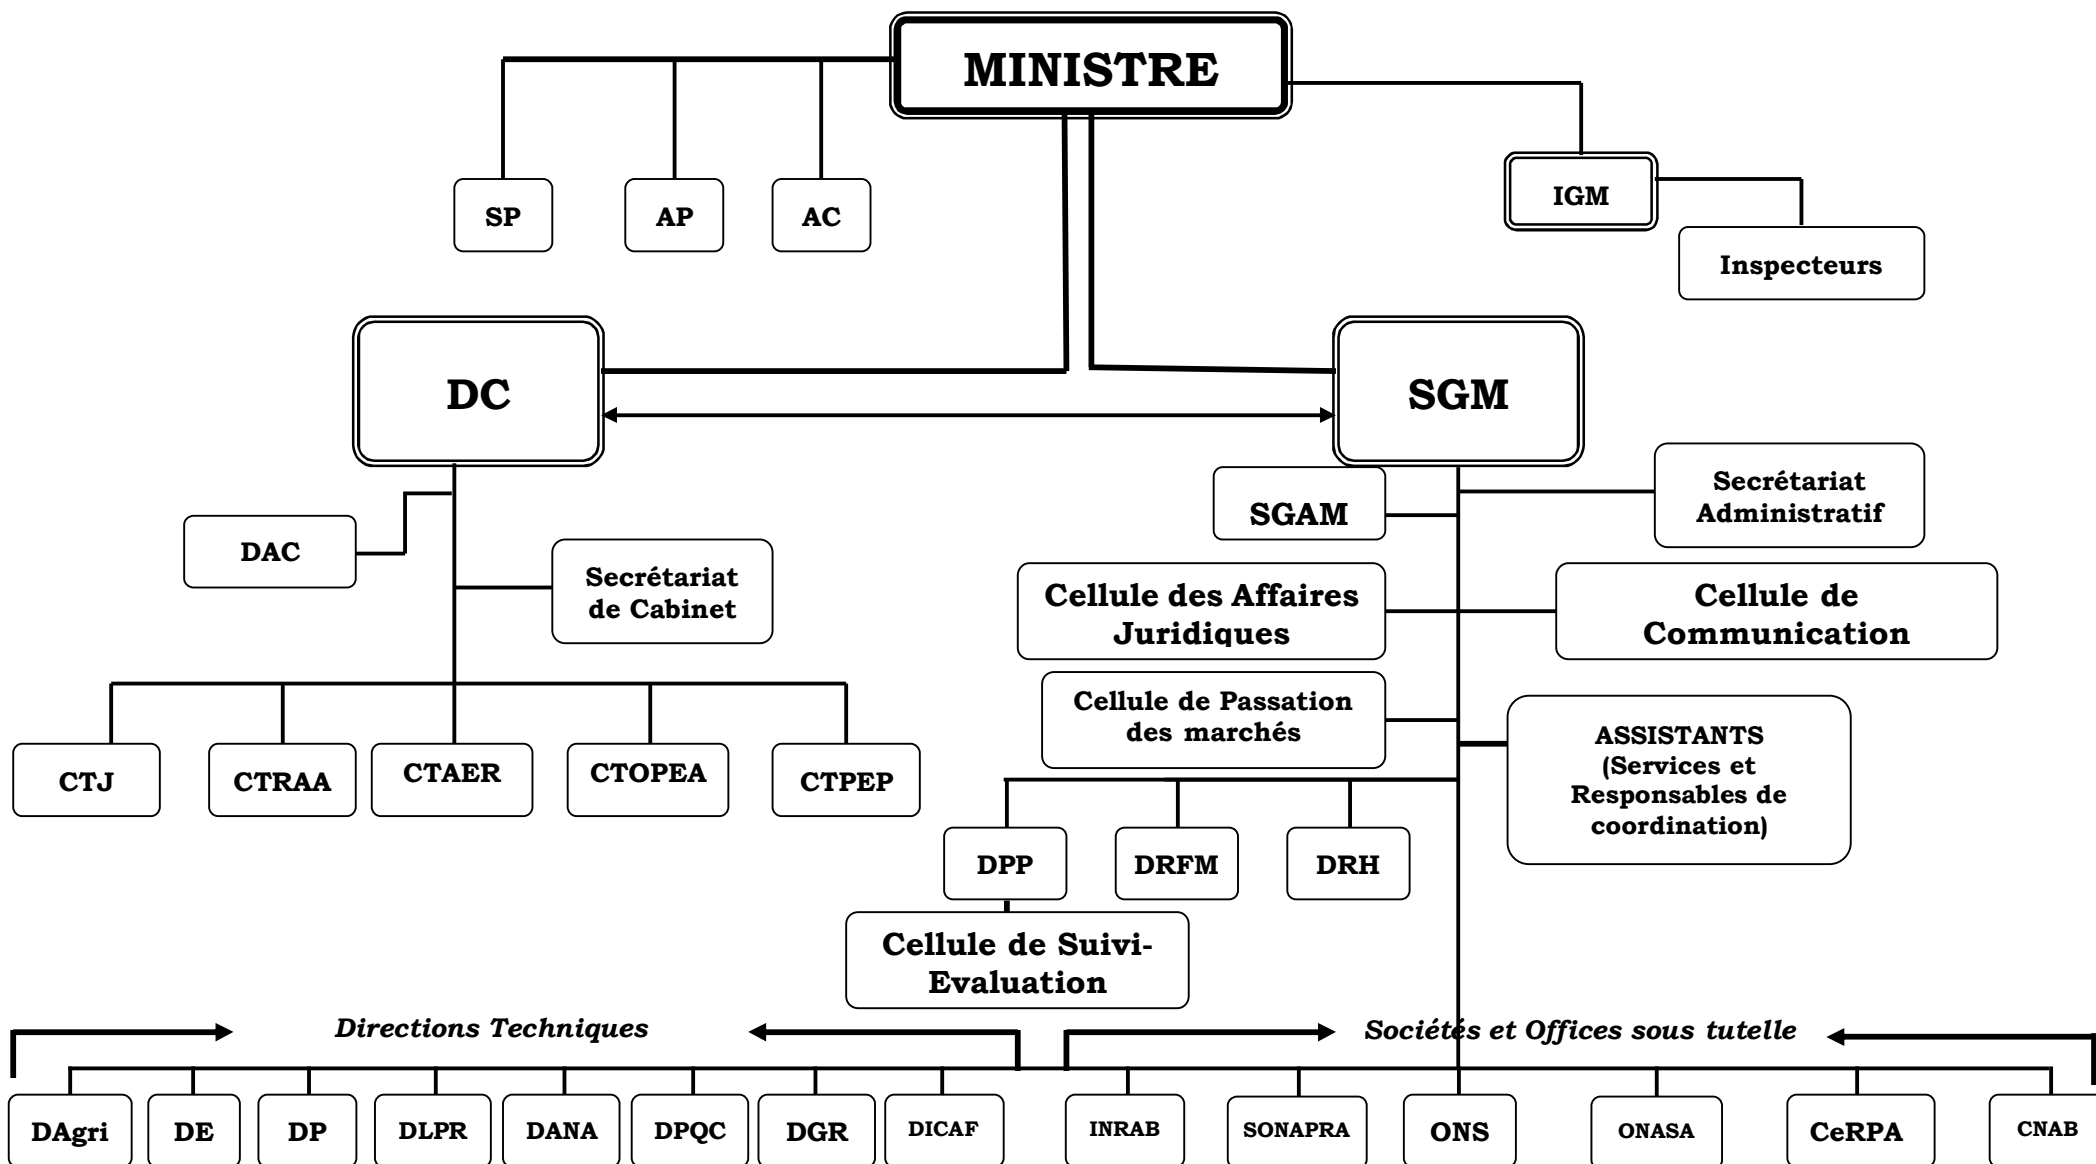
MINISTRE

SP AP AC

IGM

Inspecteurs

DC

SGM

DAC

Secrétariat de Cabinet

SGAM

Secrétariat Administratif

Cellule des Affaires Juridiques

Cellule de Communication

Cellule de Passation des marchés

ASSISTANTS (Services et Responsables de coordination)

CTJ CTRAA CTAER CTOPEA CTPEP

DPP DRFM DRH

Cellule de Suivi-Evaluation

Directions Techniques

Sociétés et Offices sous tutelle

DAgri DE DP DLPR DANA DPQC DGR DICAF INRAB SONAPRA ONS ONASA CeRPA CNAB